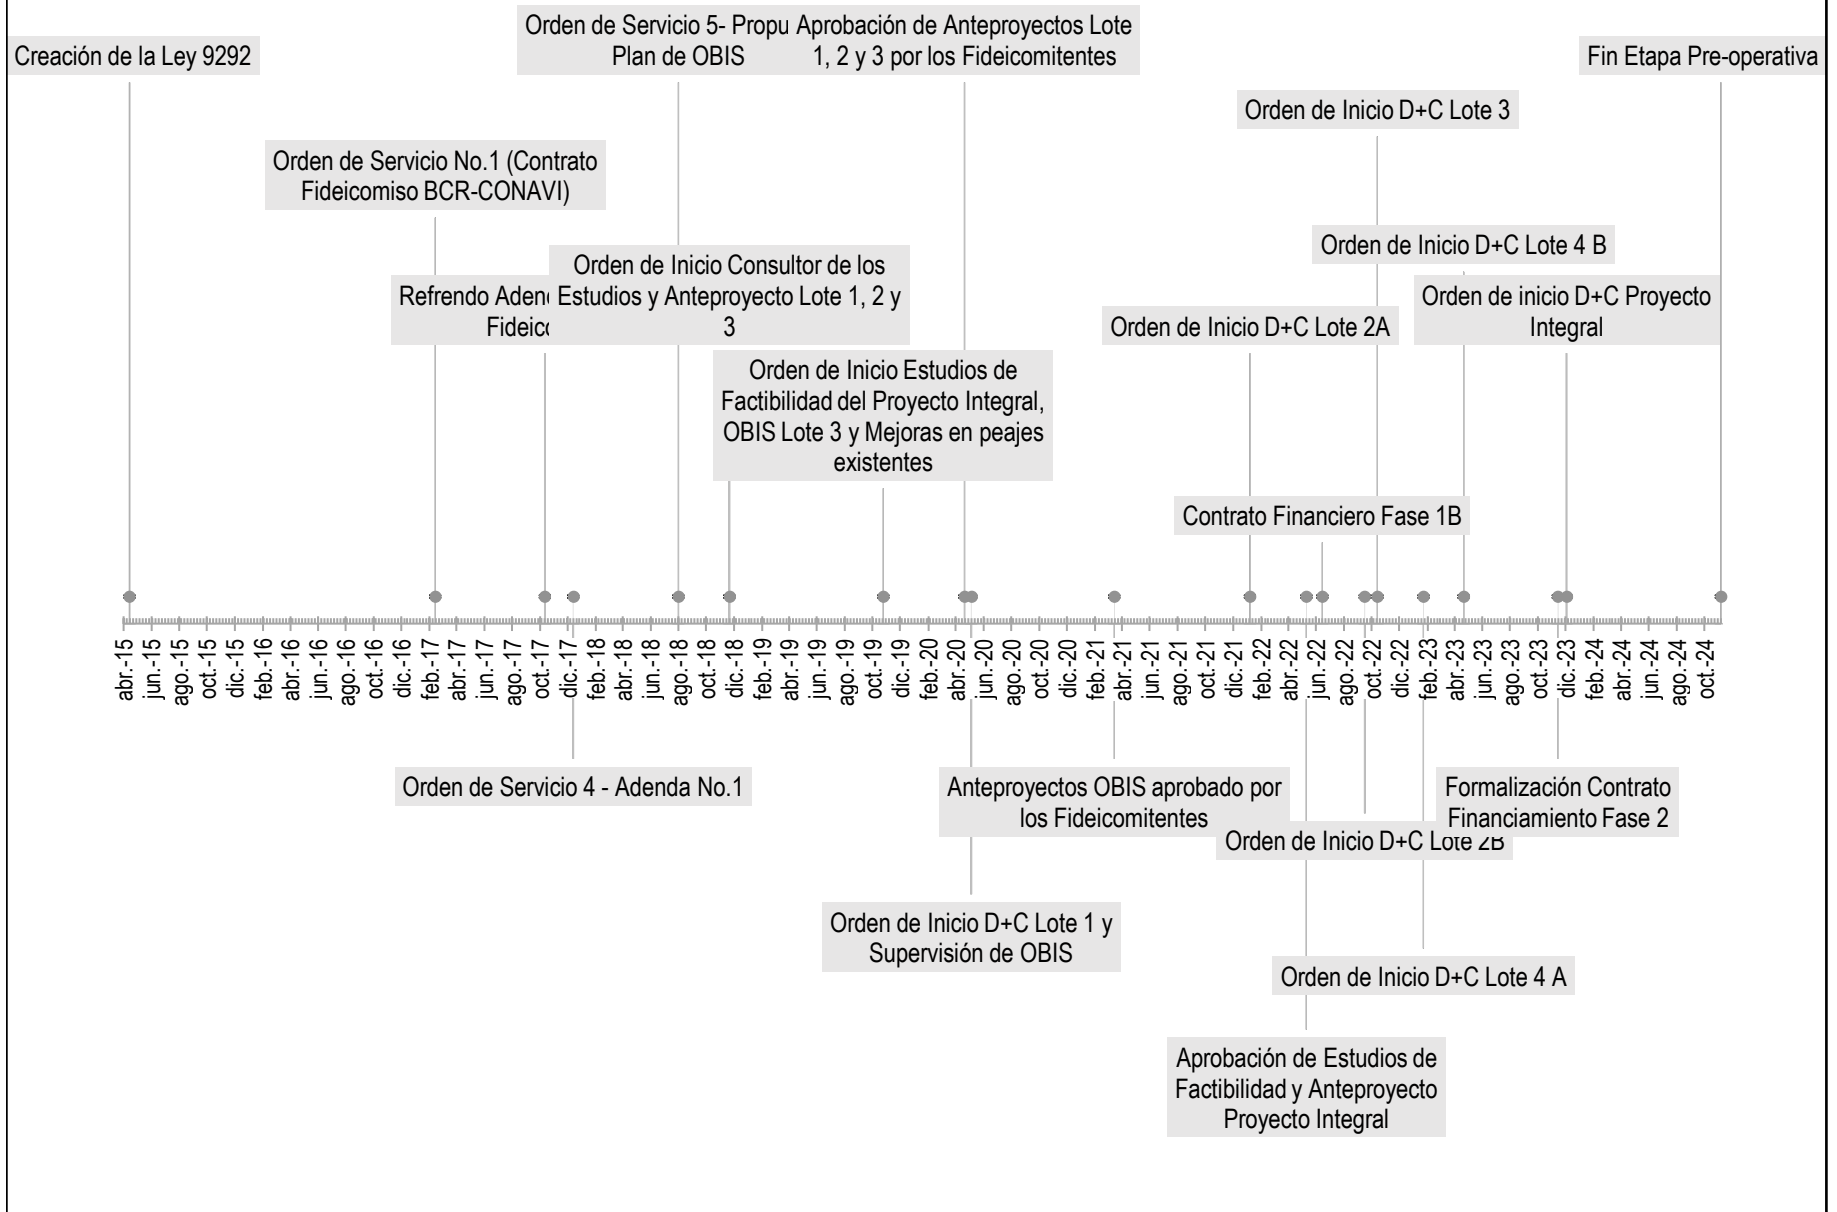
Creación de la Ley 9292

Orden de Servicio 5- Propu Plan de OBIS

Aprobación de Anteproyectos Lote 1, 2 y 3 por los Fideicomitentes

Fin Etapa Pre-operativa

Orden de Inicio D+C Lote 3

Orden de Servicio No.1 (Contrato Fideicomiso BCR-CONAVI)

Orden de Inicio D+C Lote 4 B

Orden de Inicio Consultor de los Estudios y Anteproyecto Lote 1, 2 y 3

Refrendo Aden Fideic

Orden de inicio D+C Proyecto Integral

Orden de Inicio D+C Lote 2A

Orden de Inicio Estudios de Factibilidad del Proyecto Integral, OBIS Lote 3 y Mejoras en peajes existentes

Contrato Financiero Fase 1B

abr.-15 jun.-15 ago.-15 oct.-15 dic.-15 feb.-16 abr.-16 jun.-16 ago.-16 oct.-16 dic.-16 feb.-17 abr.-17 jun.-17 ago.-17 oct.-17 dic.-17 feb.-18 abr.-18 jun.-18 ago.-18 oct.-18 dic.-18 feb.-19 abr.-19 jun.-19 ago.-19 oct.-19 dic.-19 feb.-20 abr.-20 jun.-20 ago.-20 oct.-20 dic.-20 feb.-21 abr.-21 jun.-21 ago.-21 oct.-21 dic.-21 feb.-22 abr.-22 jun.-22 ago.-22 oct.-22 dic.-22 feb.-23 abr.-23 jun.-23 ago.-23 oct.-23 dic.-23 feb.-24 abr.-24 jun.-24 ago.-24 oct.-24

Orden de Servicio 4 - Adenda No.1

Anteproyectos OBIS aprobado por los Fideicomitentes

Formalización Contrato Financiamiento Fase 2

Orden de Inicio D+C Lote 2B

Orden de Inicio D+C Lote 1 y Supervisión de OBIS

Orden de Inicio D+C Lote 4 A

Aprobación de Estudios de Factibilidad y Anteproyecto Proyecto Integral